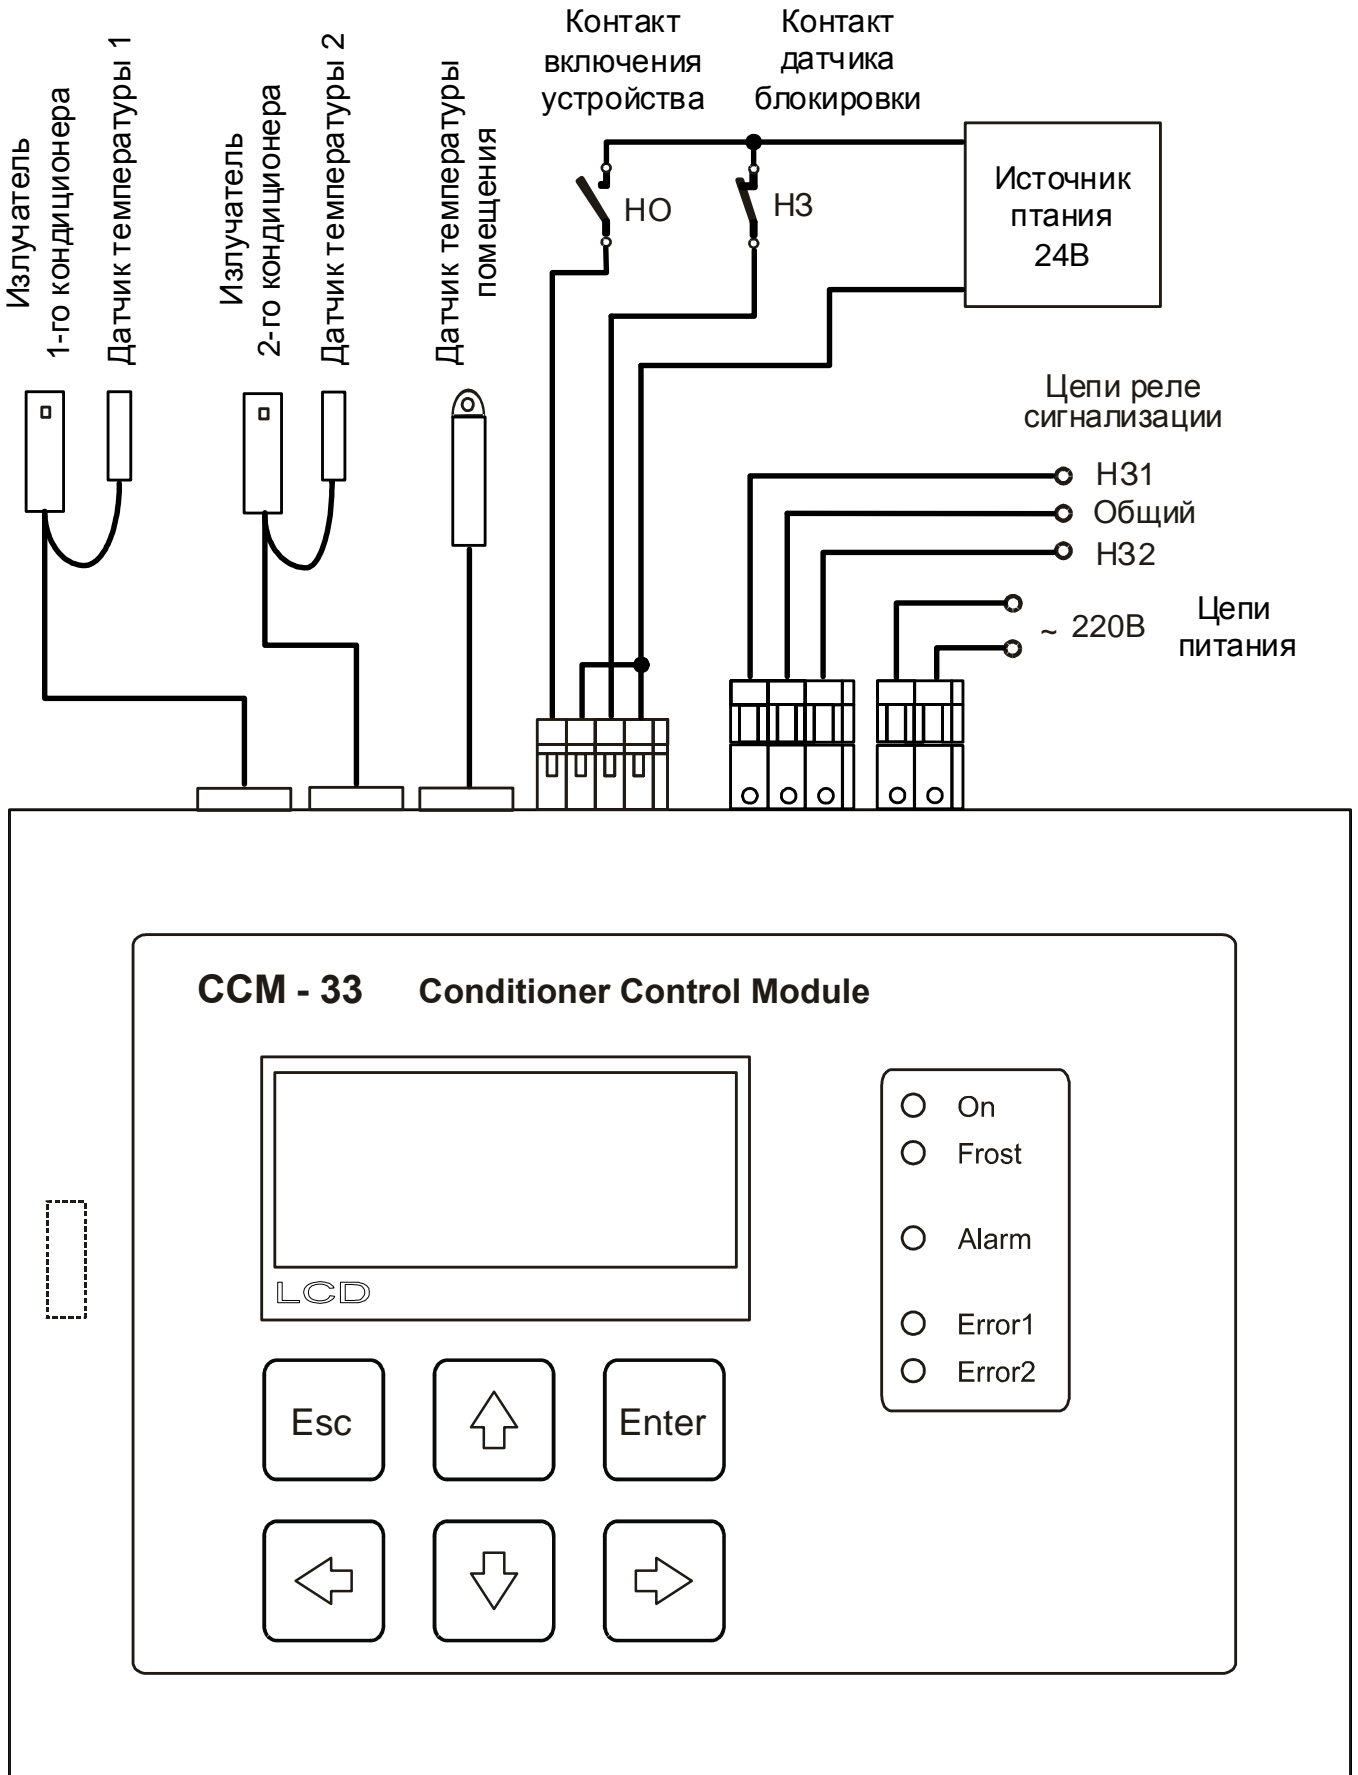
Излучатель 1-го кондиционера

Датчик температуры 1

Излучатель 2-го кондиционера

Датчик температуры 2

Датчик температуры помещения

Контакт включения устройства

Контакт датчика блокировки

НО

НЗ

Источник птания 24В

Цепи реле сигнализации

НЗ1

Общий

НЗ2

~ 220В

Цепи питания

CCM - 33 Conditioner Control Module

LCD

On

Frost

Alarm

Error1

Error2

Esc

Enter